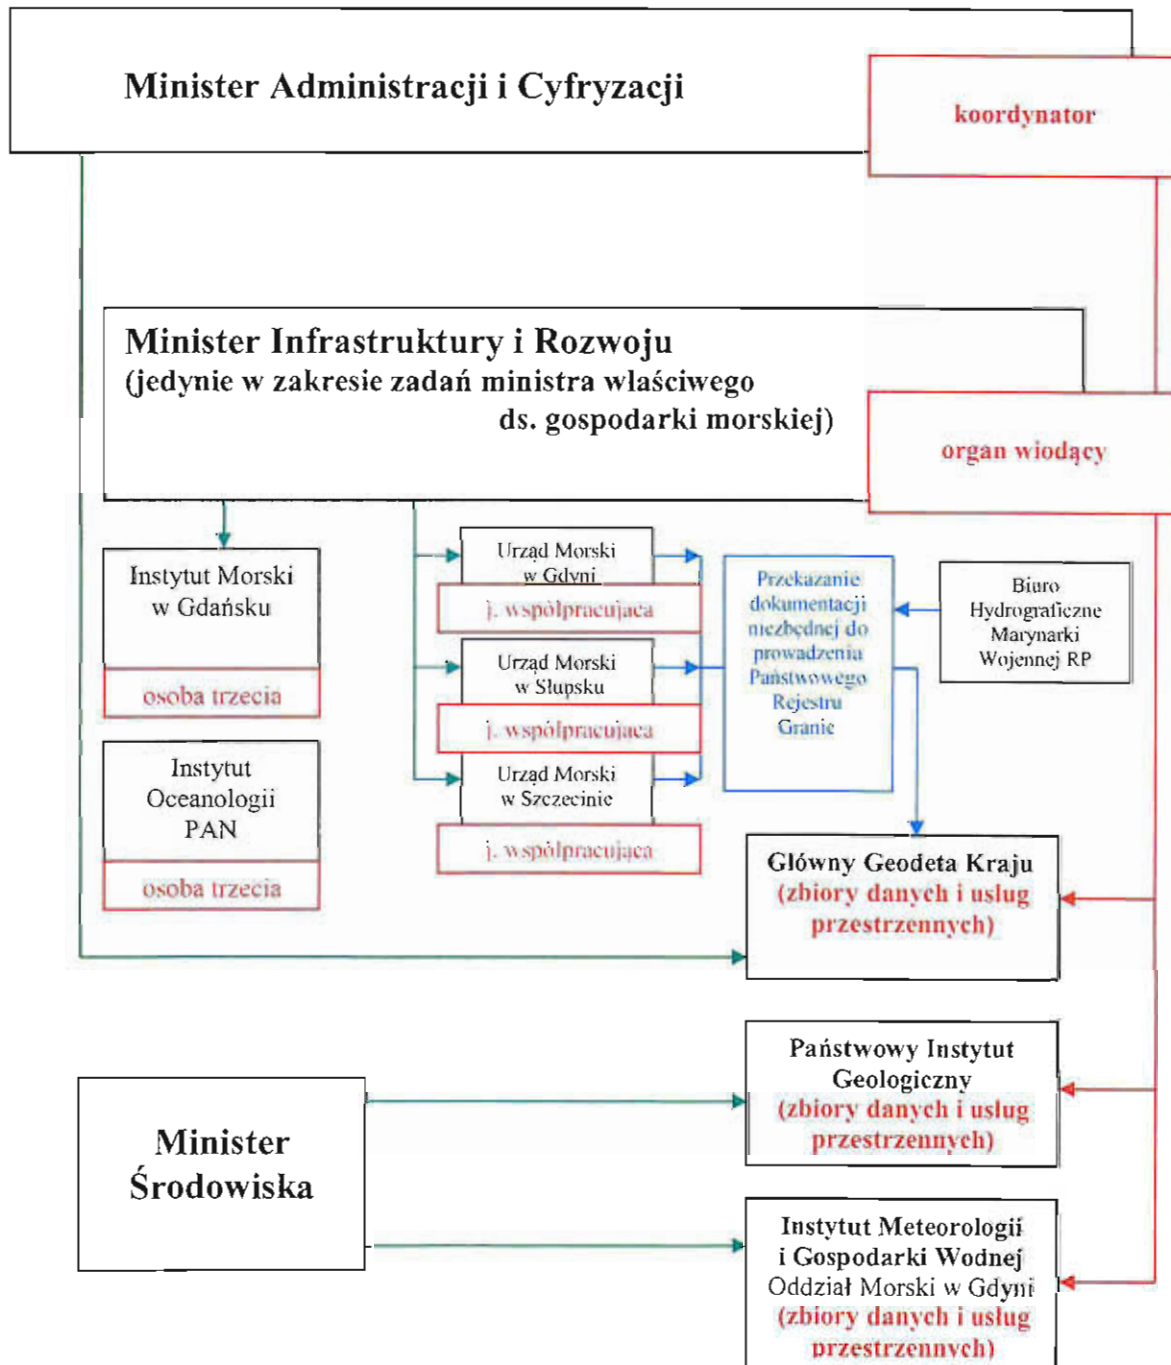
Minister Administracji i Cyfryzacji

koordynator

Minister Infrastruktury i Rozwoju
(jedynie w zakresie zadań ministra właściwego ds. gospodarki morskiej)

organ wiodący

Instytut Morski w Gdańsku

osoba trzecia

Instytut Oceanologii PAN

osoba trzecia

Urząd Morski w Gdyni

j. współpracująca

Urząd Morski w Słupsku

j. współpracująca

Urząd Morski w Szczecinie

j. współpracująca

Przekazanie dokumentacji niezbędnej do prowadzenia Państwowego Rejestru Granic

Biuro Hydrograficzne Marynarki Wojennej RP

Główny Geodeta Kraju
(zbiory danych i usług przestrzennych)

Minister Środowiska

Państwowy Instytut Geologiczny
(zbiory danych i usług przestrzennych)

Instytut Meteorologii i Gospodarki Wodnej
Oddział Morski w Gdyni
(zbiory danych i usług przestrzennych)